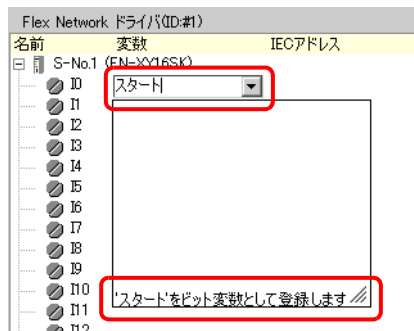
Flex Network ドライバ(ID:#1)

| 名前 | 変数 | IECアドレス |
|---|---|---|
| S-No.1 (FN-XY16SK) | | |
| I0 | スタート| | |
| I1 | | |
| I2 | | |
| I3 | | |
| I4 | | |
| I5 | | |
| I6 | | |
| I7 | | |
| I8 | | |
| I9 | | |
| I10 | | |
| I11 | | |
| I12 | | |

'スタート'をビット変数として登録します